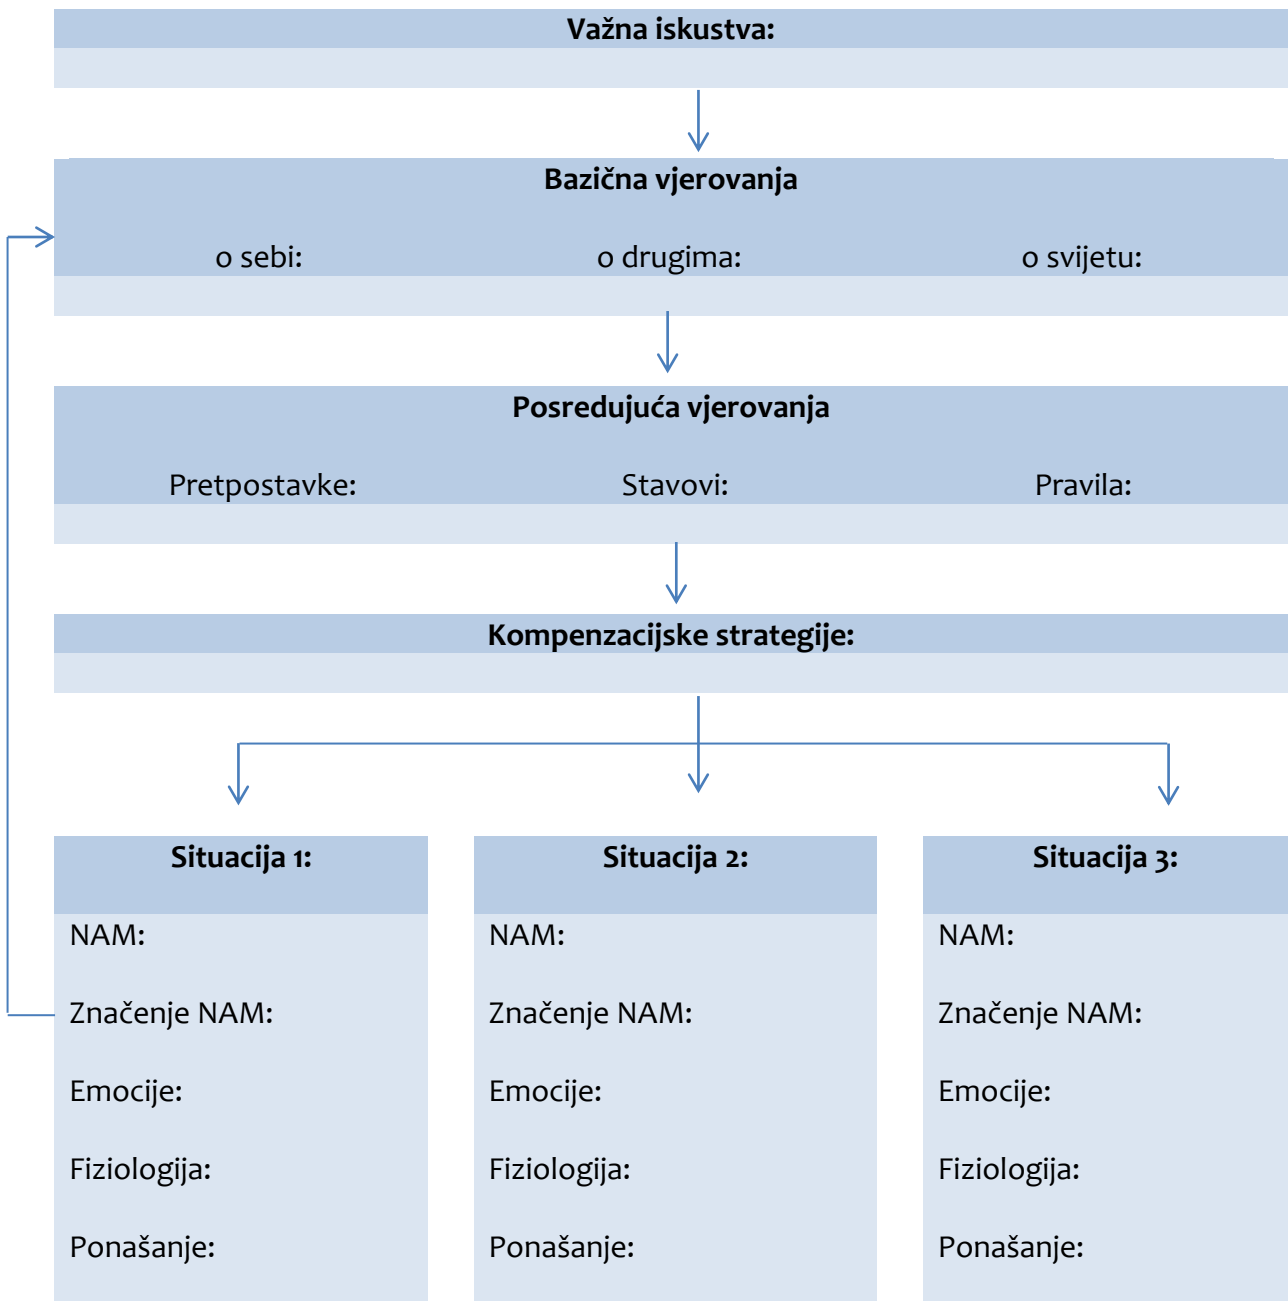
Važna iskustva:

Bazična vjerovanja

o sebi: o drugima: o svijetu:

Posredujuća vjerovanja

Pretpostavke: Stavovi: Pravila:

Kompenzacijske strategije:

Situacija 1:

NAM:

Značenje NAM:

Emocije:

Fiziologija:

Ponašanje:

Situacija 2:

NAM:

Značenje NAM:

Emocije:

Fiziologija:

Ponašanje:

Situacija 3:

NAM:

Značenje NAM:

Emocije:

Fiziologija:

Ponašanje: